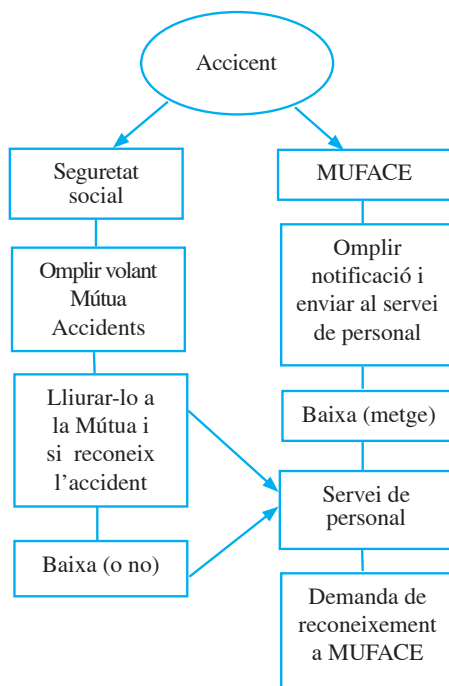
Accicent

Seguretat social

Omplir volant Mútua Accidents

Lliurar-lo a la Mútua i si reconeix l'accident

Baixa (o no)

MUFACE

Omplir notificació i enviar al servei de personal

Baixa (metge)

Servei de personal

Demanda de reconeixement a MUFACE